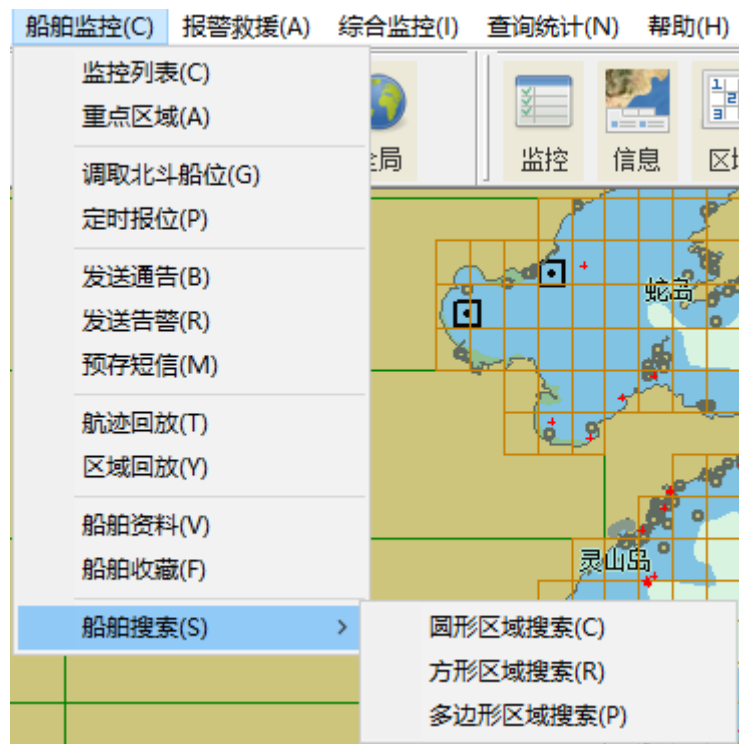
船舶监控(C) 报警救援(A) 综合监控(I) 查询统计(N) 帮助(H)

监控列表(C)
重点区域(A)

调取北斗船位(G)
定时报位(P)

发送通告(B)
发送告警(R)
预存短信(M)

航迹回放(T)
区域回放(Y)

船舶资料(V)
船舶收藏(F)

船舶搜索(S)

圆形区域搜索(C)
方形区域搜索(R)
多边形区域搜索(P)

全局 监控 信息 区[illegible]

蛇岛
灵山岛